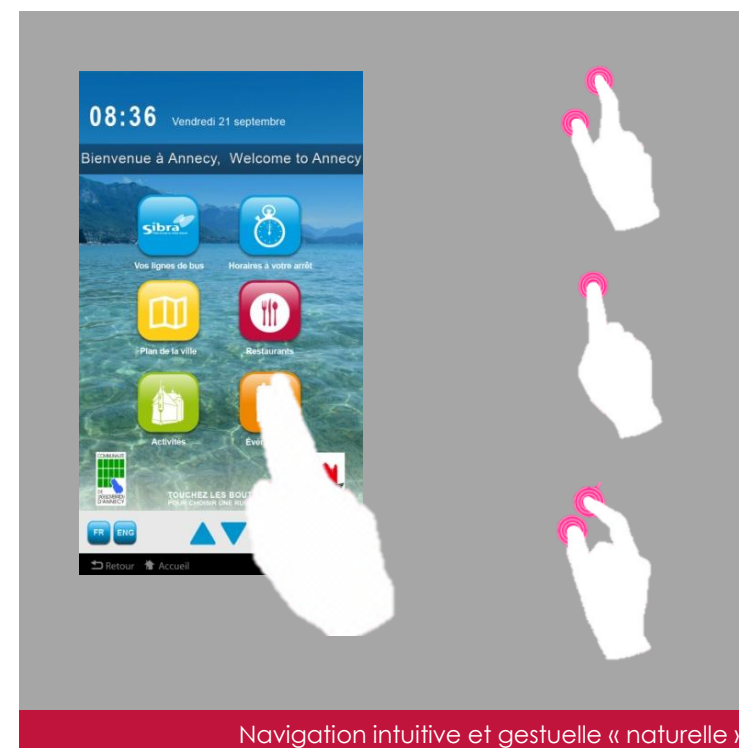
08:36 Vendredi 21 septembre

Bienvenue à Annecy, Welcome to Annecy

Sibra

Vos lignes de bus

Horaires à votre arrêt

Plan de la ville

Restaurants

Activités

Éve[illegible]

COMMUNAUTÉ DE L'AGGLOMÉRATION D'ANNECY

TOUCHEZ LES BOUT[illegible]
POUR CHOISIR UNE RU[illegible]

FR ENG

Retour Accueil

Navigation intuitive et gestuelle « naturelle »